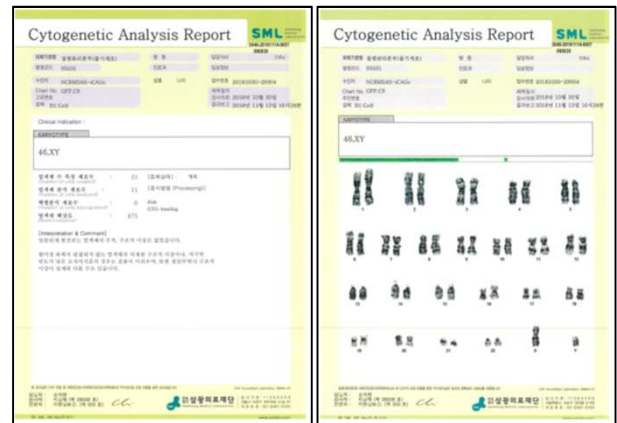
Cytogenetic Analysis Report

SML

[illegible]

Clinical Indication :

KARYOTYPE

46,XY

염색체 수 측정 세포수 : 21
염색체 분석 세포수 : 11
핵형분석 세포수 : 6
염색체 밴딩도 : 475

[Interpretation & Comment]

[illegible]

재단법인 삼광의료재단

Cytogenetic Analysis Report

SML

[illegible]

KARYOTYPE

46,XY

1 2 3 4 5
6 7 8 9 10 11 12
13 14 15 16 17 18
19 20 21 22 X Y

재단법인 삼광의료재단